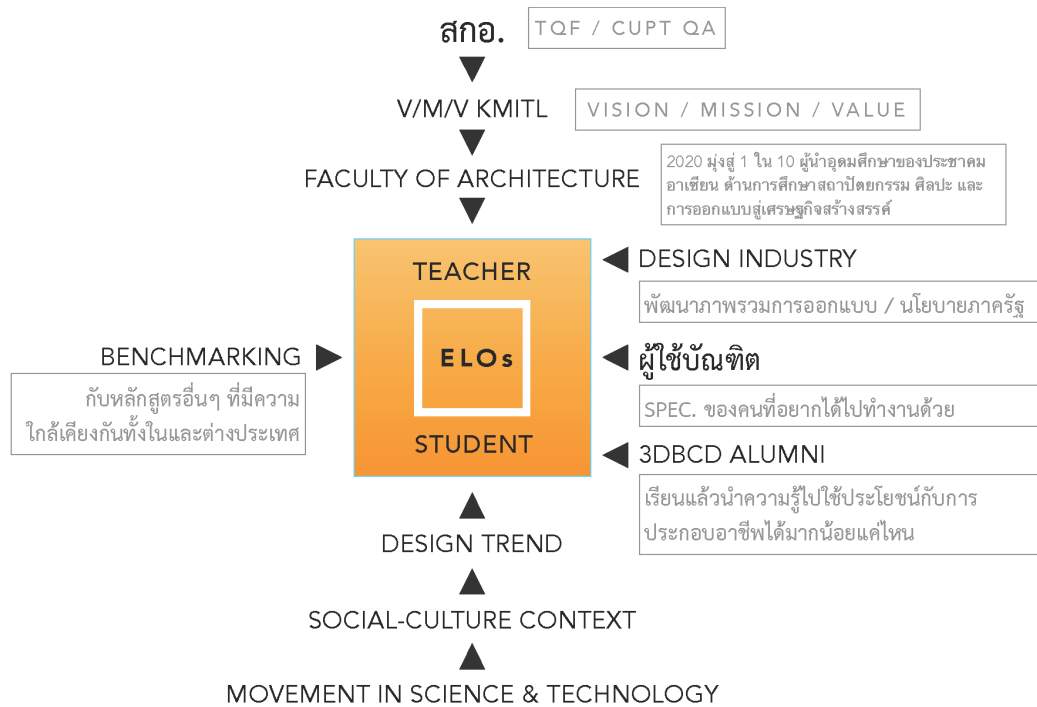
สกอ.

TQF / CUPT QA

V/M/V KMITL

VISION / MISSION / VALUE

FACULTY OF ARCHITECTURE

2020 มุ่งสู่ 1 ใน 10 ผู้นำอุดมศึกษาของประชาคมอาเซียน ด้านการศึกษาสถาปัตยกรรม ศิลปะ และการออกแบบสู่เศรษฐกิจสร้างสรรค์

DESIGN INDUSTRY

พัฒนาภาพรวมการออกแบบ / นโยบายภาครัฐ

TEACHER

ELOs

STUDENT

BENCHMARKING

กับหลักสูตรอื่นๆ ที่มีความใกล้เคียงกันทั้งในและต่างประเทศ

ผู้ใช้บัณฑิต

SPEC. ของคนที่อยากได้ไปทำงานด้วย

3DBCD ALUMNI

เรียนแล้วนำความรู้ไปใช้ประโยชน์กับการประกอบอาชีพได้มากน้อยแค่ไหน

DESIGN TREND

SOCIAL-CULTURE CONTEXT

MOVEMENT IN SCIENCE & TECHNOLOGY